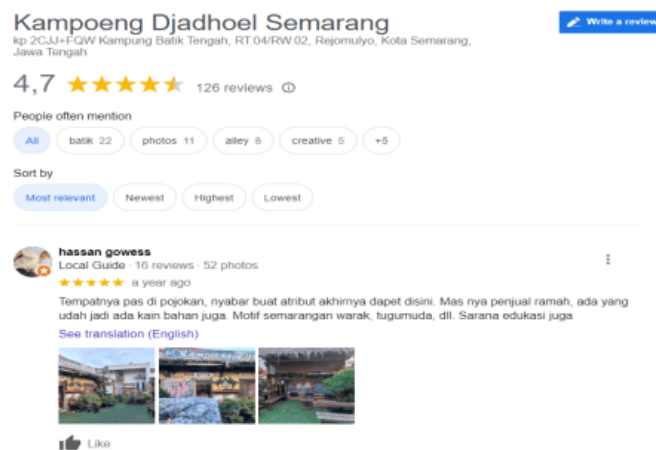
Kampoeng Djadhoel Semarang

Write a review

kp 2CJJ+FQW Kampung Batik Tengah, RT.04/RW.02, Rejomulyo, Kota Semarang, Jawa Tengah

4,7 ★★★★★ 126 reviews ⓘ

People often mention

All | batik 22 | photos 11 | alley 8 | creative 5 | +5

Sort by

Most relevant | Newest | Highest | Lowest

hassan gowess
Local Guide · 16 reviews · 52 photos

★★★★★ a year ago

Tempatnya pas di pojokan, nyabar buat atribut akhirnya dapet disini. Mas nya penjual ramah, ada yang udah jadi ada kain bahan juga. Motif semarangan warak, tugumuda, dll. Sarana edukasi juga

See translation (English)

Like